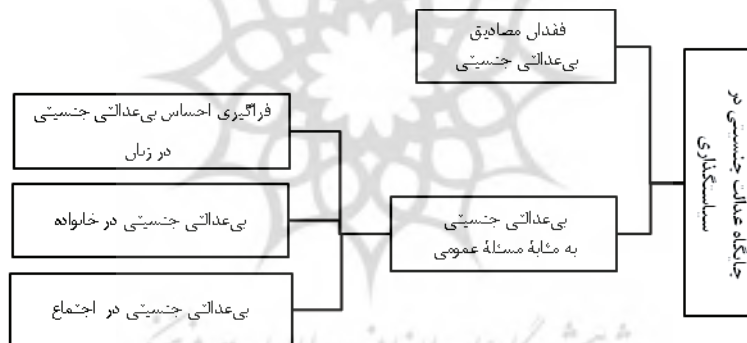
جایگاه عدالت جنسیتی در سیاستگذاری

فقدان مصادیق بی‌عدالتی جنسیتی

بی‌عدالتی جنسیتی به مثابهٔ مسئلهٔ عمومی

فراگیری احساس بی‌عدالتی جنسیتی در زنان

بی‌عدالتی جنسیتی در خانواده

بی‌عدالتی جنسیتی در اجتماع